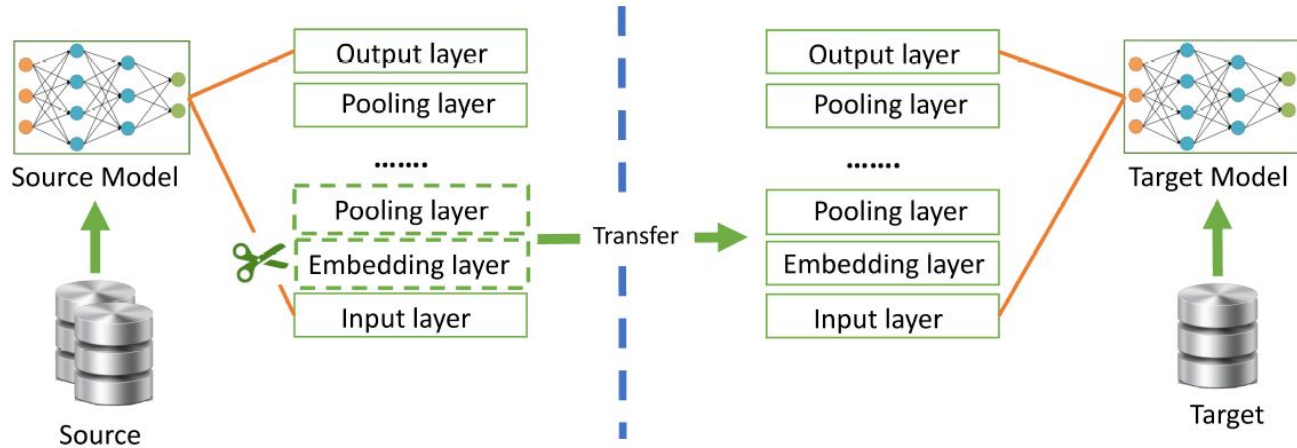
Source Model

Output layer

Pooling layer

.......

Pooling layer

Embedding layer

Input layer

Source

Transfer

Output layer

Pooling layer

.......

Pooling layer

Embedding layer

Input layer

Target Model

Target